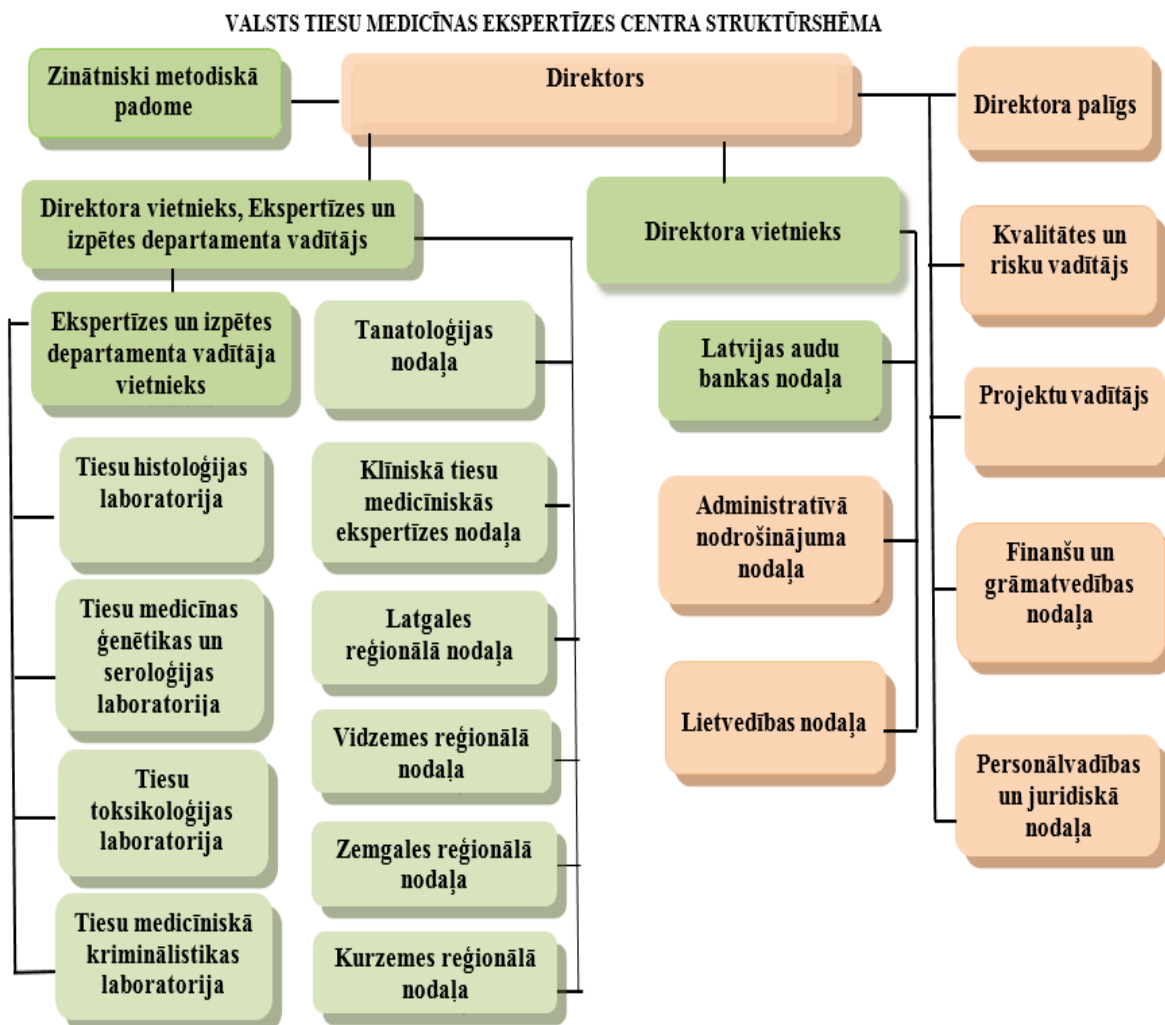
VALSTS TIESU MEDICĪNAS EKSPERTĪZES CENTRA STRUKTŪRSHĒMA

Zinātniski metodiskā padome

Direktors

Direktora palīgs

Direktora vietnieks, Ekspertīzes un izpētes departamenta vadītājs

Direktora vietnieks

Kvalitātes un risku vadītājs

Ekspertīzes un izpētes departamenta vadītāja vietnieks

Tanatoloģijas nodaļa

Latvijas audu bankas nodaļa

Projektu vadītājs

Tiesu histoloģijas laboratorija

Klīniskā tiesu medicīniskās ekspertīzes nodaļa

Administratīvā nodrošinājuma nodaļa

Finanšu un grāmatvedības nodaļa

Tiesu medicīnas ģenētikas un seroloģijas laboratorija

Latgales reģionālā nodaļa

Lietvedības nodaļa

Vidzemes reģionālā nodaļa

Personālvadības un juridiskā nodaļa

Tiesu toksikoloģijas laboratorija

Zemgales reģionālā nodaļa

Tiesu medicīniskā kriminālistikas laboratorija

Kurzemes reģionālā nodaļa